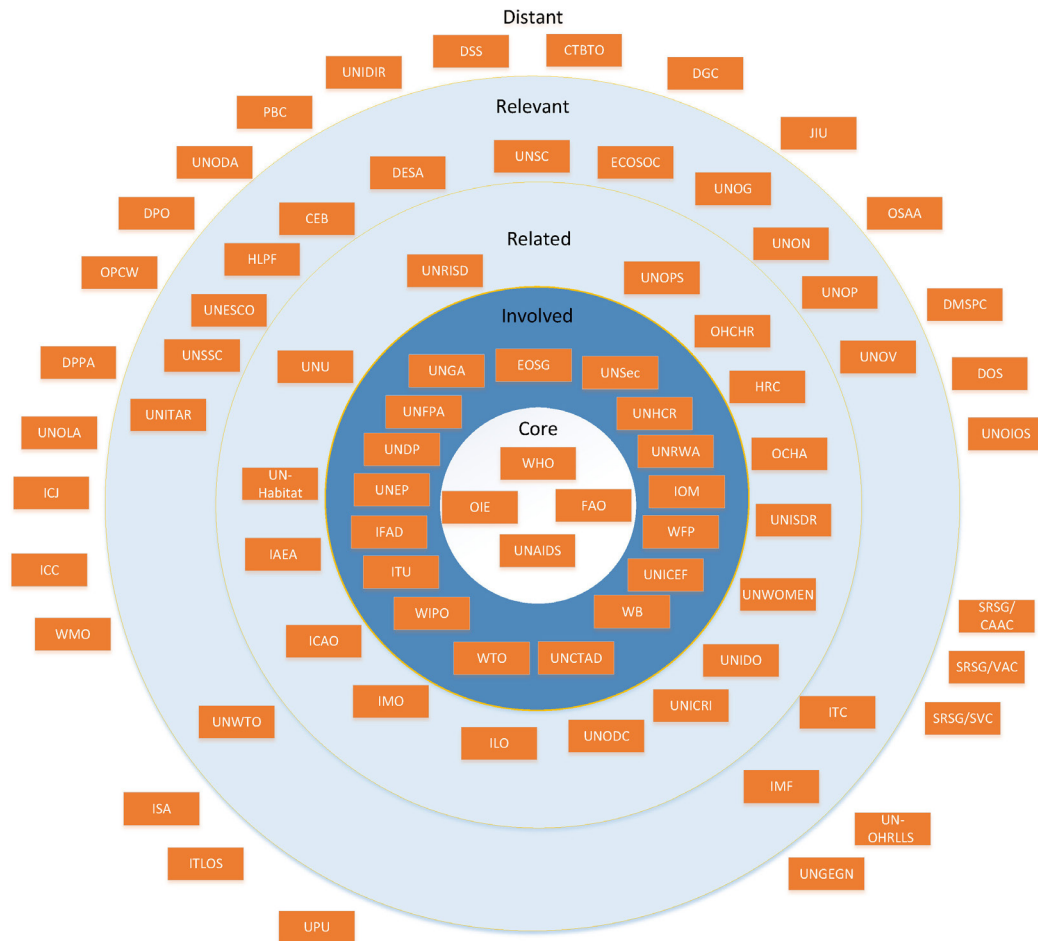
Distant

DSS

CTBTO

UNIDIR

DGC

PBC

Relevant

JIU

UNODA

DESA

UNSC

ECOSOC

UNOG

OSAA

DPO

CEB

Related

UNON

HLPF

OPCW

UNRISD

UNOPS

UNOP

DMSPC

UNESCO

Involved

OHCHR

DPPA

UNSSC

UNU

UNGA

EOSG

UNSec

UNOV

DOS

UNITAR

UNFPA

UNHCR

HRC

UNOIOS

UNOLA

Core

UNDP

UNRWA

OCHA

WHO

UN-Habitat

UNEP

IOM

ICJ

OIE

FAO

UNISDR

IFAD

WFP

IAEA

UNAIDS

ICC

ITU

UNICEF

UNWOMEN

WIPO

WB

SRSG/CAAC

WMO

ICAO

WTO

UNCTAD

UNIDO

SRSG/VAC

IMO

UNICRI

UNWTO

ITC

SRSG/SVC

ILO

UNODC

IMF

ISA

UN-OHRLLS

ITLOS

UNGEGN

UPU